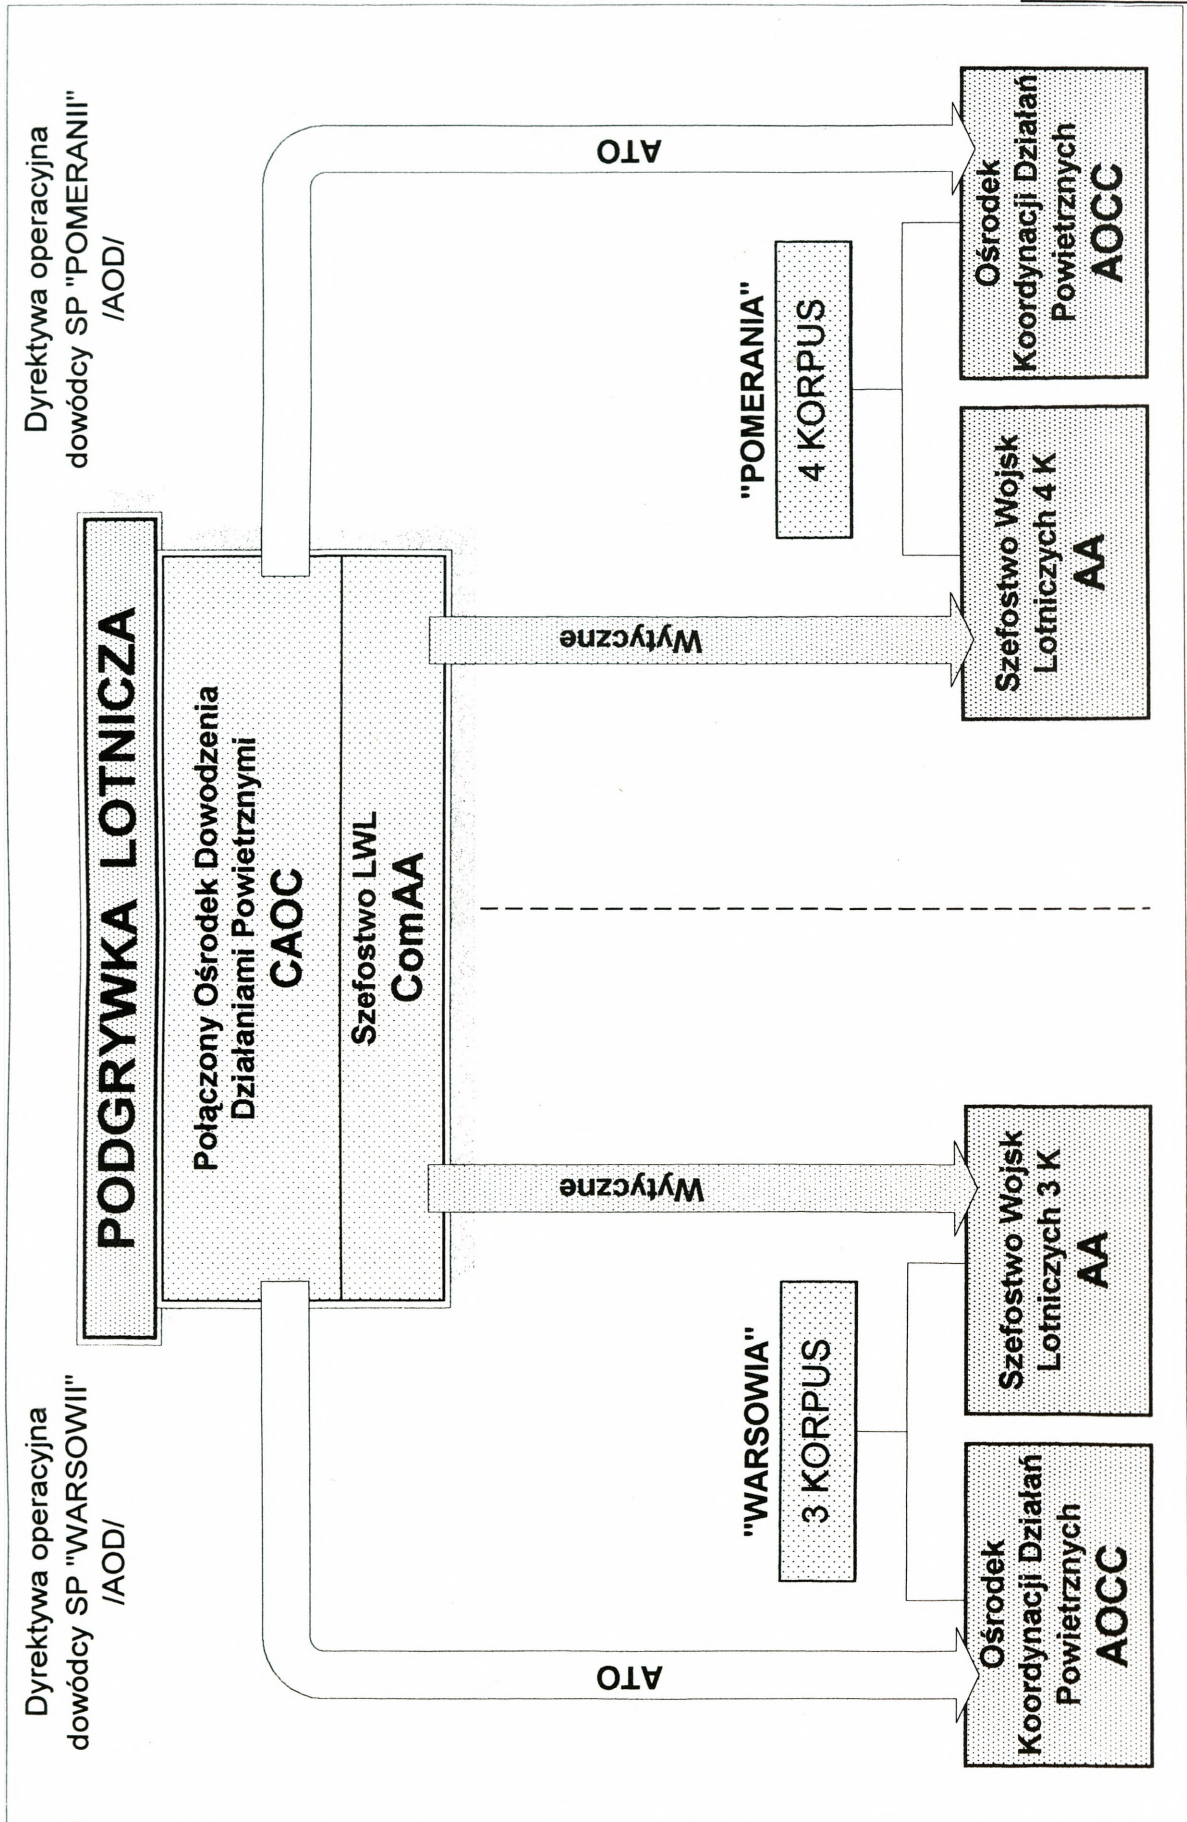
PODGRYWKA LOTNICZA

Dyrektywa operacyjna dowódcy SP "WARSOWII" /AOD/

Dyrektywa operacyjna dowódcy SP "POMERANII" /AOD/

Połączony Ośrodek Dowodzenia Działaniami Powietrznymi
CAOC

Szefostwo LWL
ComAA

ATO

Wytyczne

Wytyczne

ATO

"WARSOWIA"
3 KORPUS

"POMERANIA"
4 KORPUS

Ośrodek Koordynacji Działań Powietrznych
AOCC

Szefostwo Wojsk Lotniczych 3 K
AA

Szefostwo Wojsk Lotniczych 4 K
AA

Ośrodek Koordynacji Działań Powietrznych
AOCC